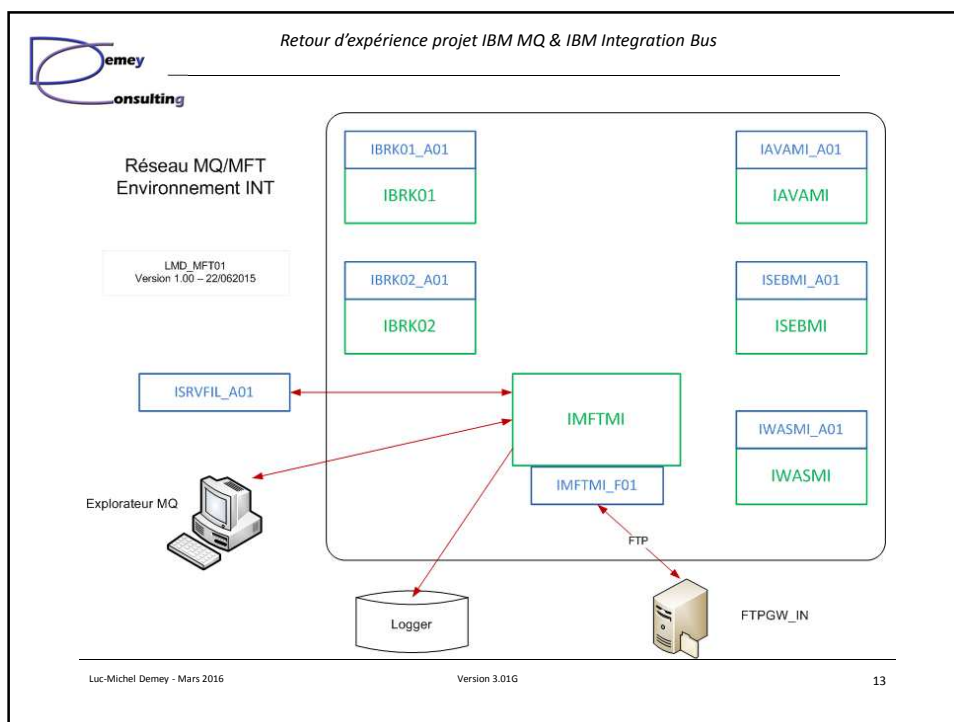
Demey Consulting

Retour d'expérience projet IBM MQ & IBM Integration Bus

Réseau MQ/MFT
Environnement INT

LMD_MFT01
Version 1.00 – 22/062015

IBRK01_A01
IBRK01

IAVAMI_A01
IAVAMI

IBRK02_A01
IBRK02

ISEBMI_A01
ISEBMI

ISRVFIL_A01

IMFTMI

IWASMI_A01
IWASMI

IMFTMI_F01

Explorateur MQ

FTP

Logger

FTPGW_IN

Luc-Michel Demey - Mars 2016

Version 3.01G

13